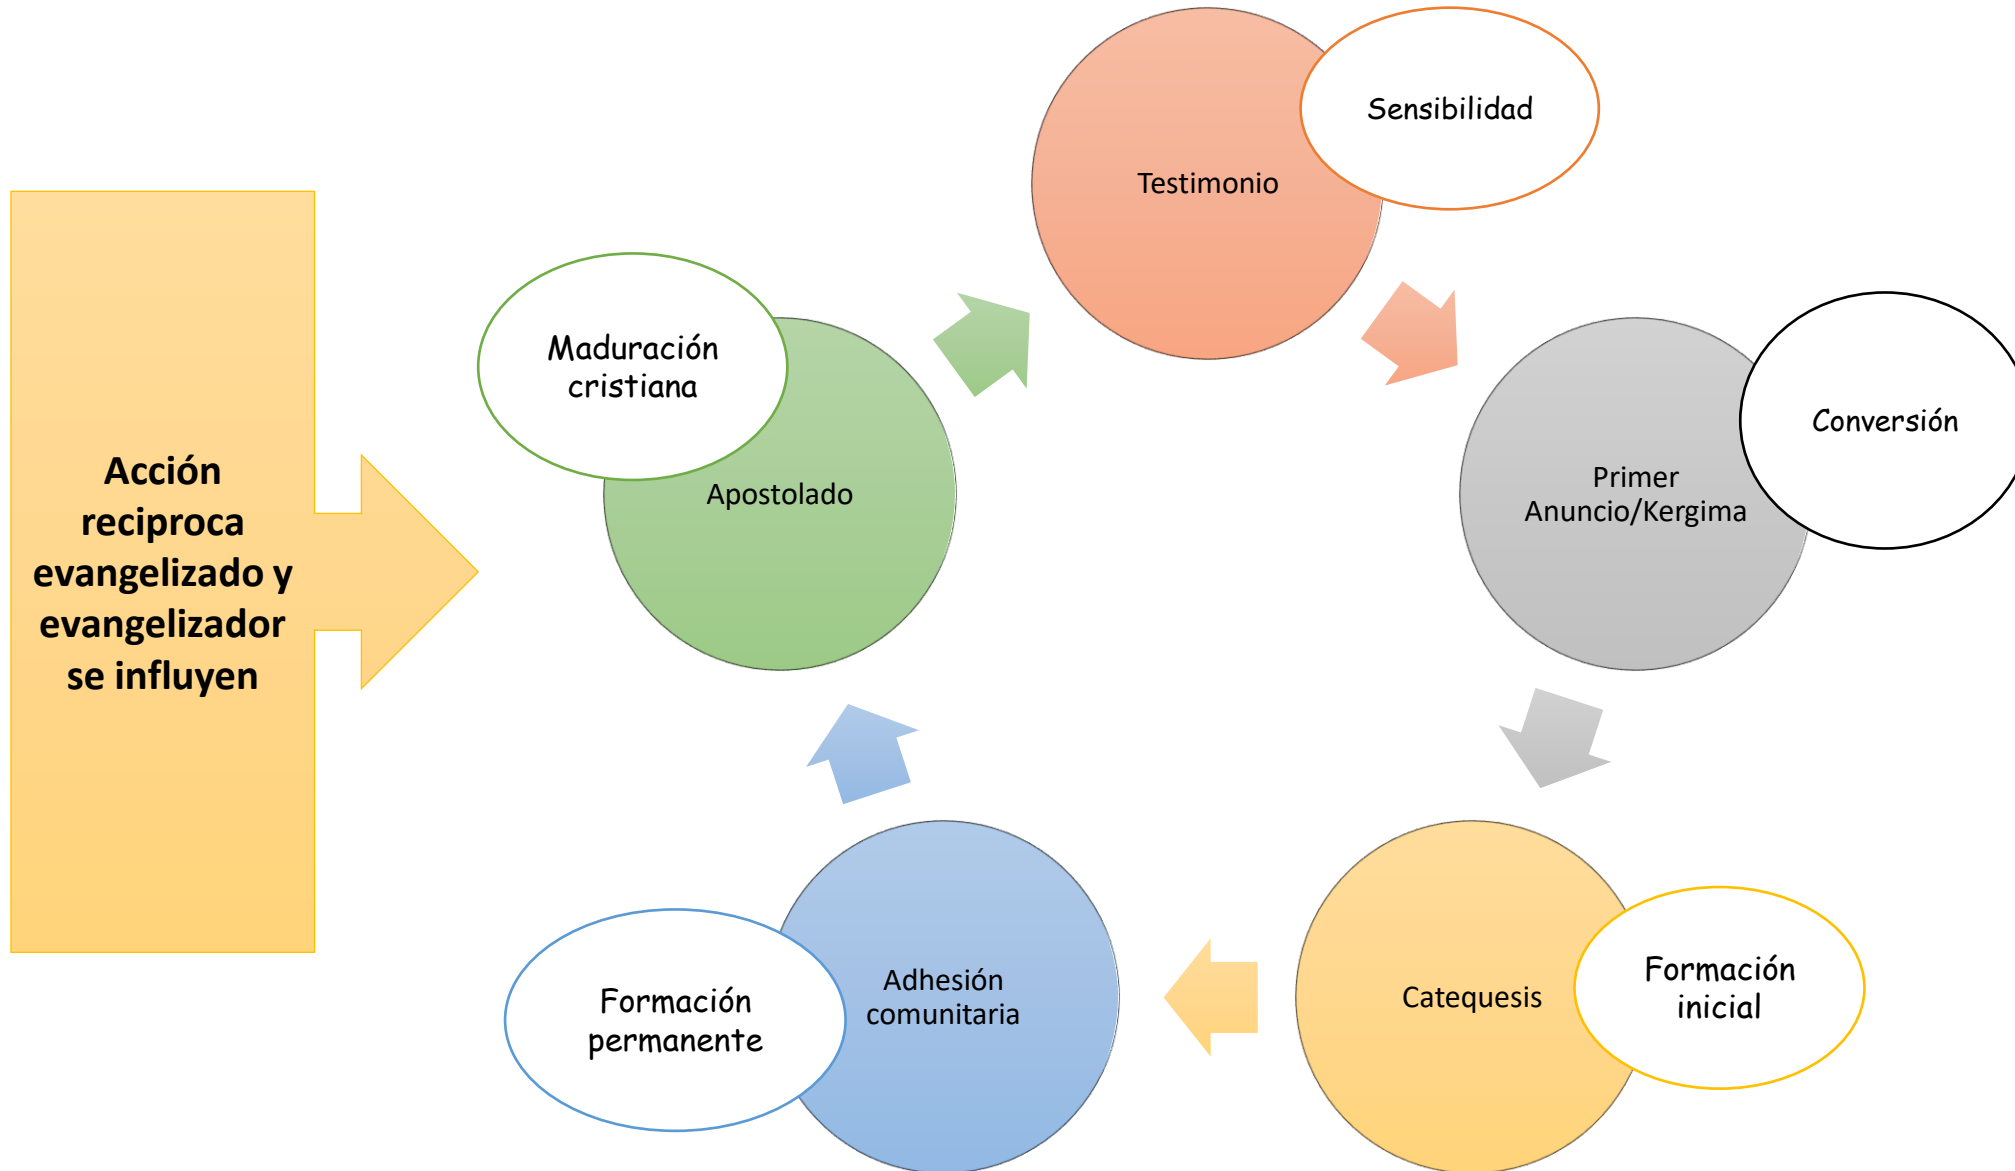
Acción reciproca evangelizado y evangelizador se influyen

Testimonio

Sensibilidad

Primer Anuncio/Kergima

Conversión

Catequesis

Formación inicial

Adhesión comunitaria

Formación permanente

Apostolado

Maduración cristiana